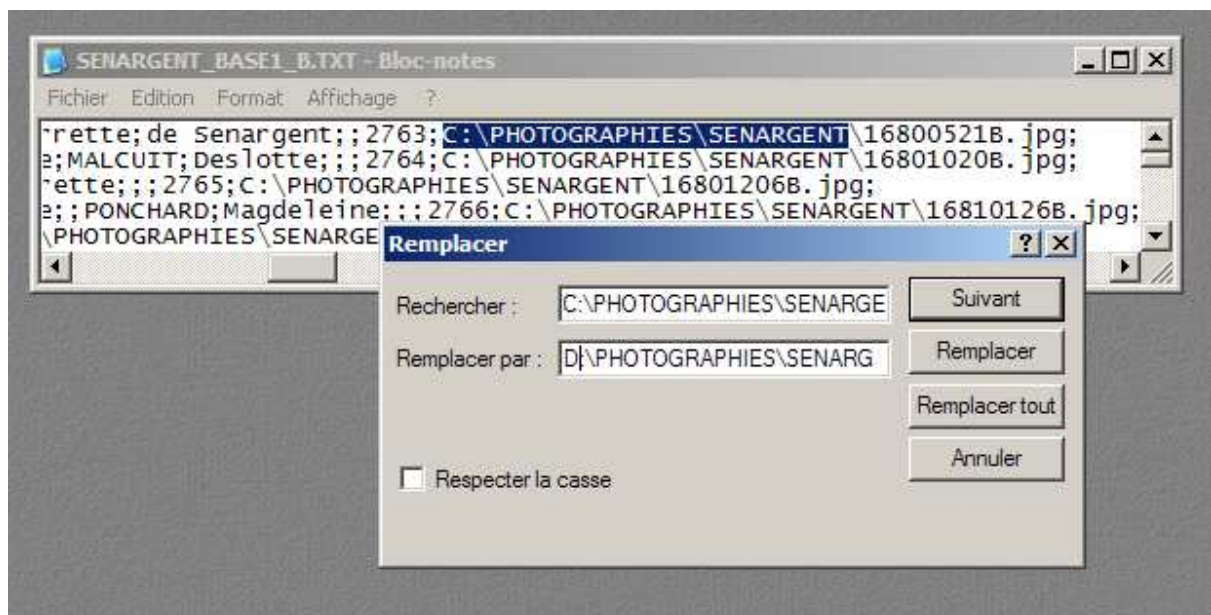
SENARGENT_BASE1_B.TXT - Bloc-notes

Fichier Edition Format Affichage ?

rette;de Senargent;;2763;C:\PHOTOGRAPHIES\SENARGENT\16800521B.jpg;
e;MALCUIT;Deslotte;;2764;C:\PHOTOGRAPHIES\SENARGENT\16801020B.jpg;
rette;;;2765;C:\PHOTOGRAPHIES\SENARGENT\16801206B.jpg;
e;;PONCHARD;Magdeleine;;;2766;C:\PHOTOGRAPHIES\SENARGENT\16810126B.jpg;
\PHOTOGRAPHIES\SENARGE

Remplacer

Rechercher : C:\PHOTOGRAPHIES\SENARGE

Remplacer par : D\PHOTOGRAPHIES\SENARG

Suivant

Remplacer

Remplacer tout

Annuler

Respecter la casse